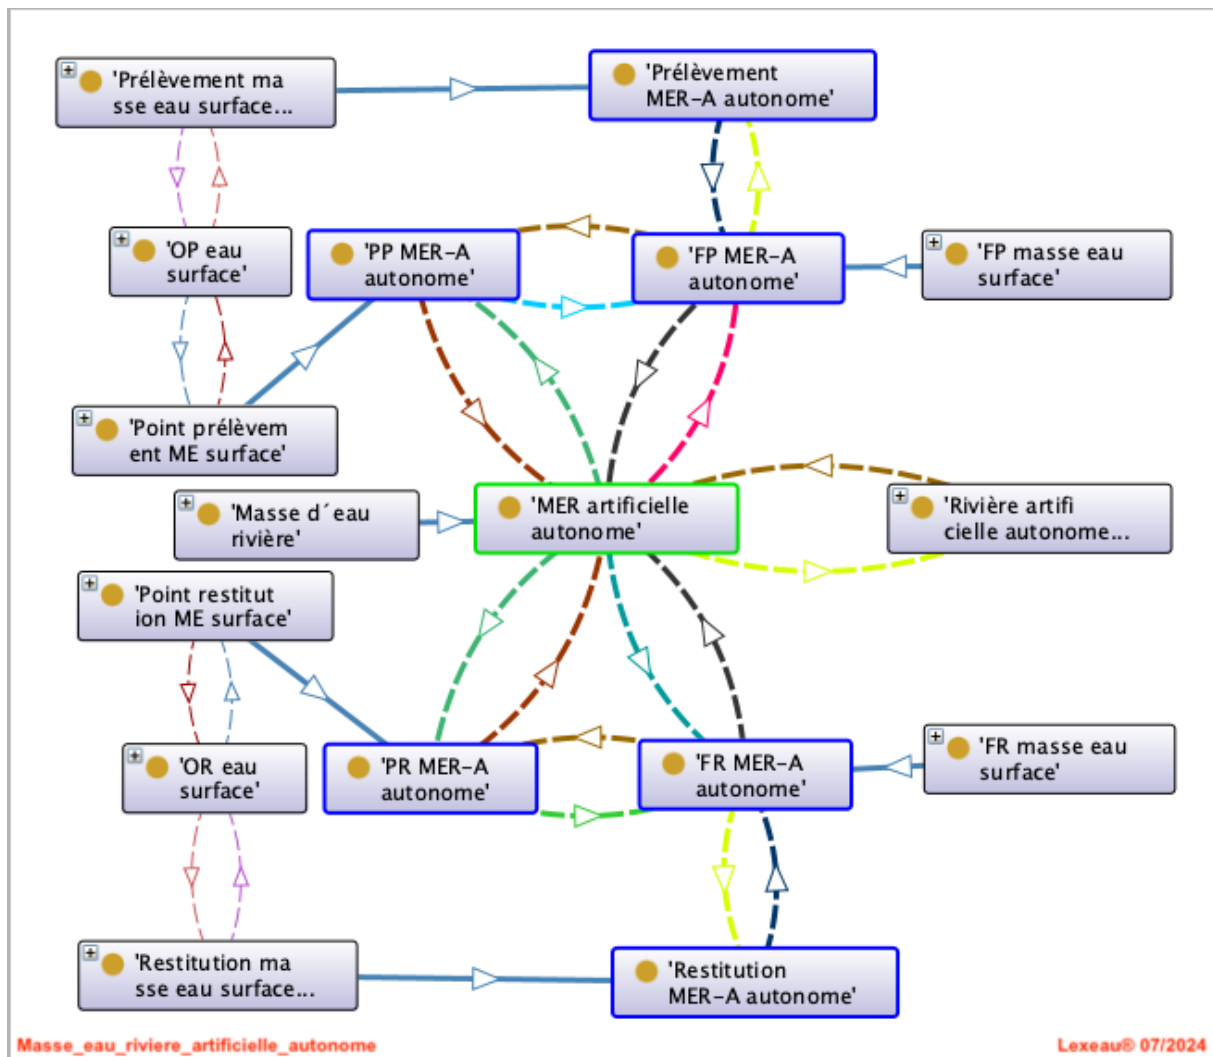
'Prélèvement ma sse eau surface...

'Prélèvement MER-A autonome'

'OP eau surface'

'PP MER-A autonome'

'FP MER-A autonome'

'FP masse eau surface'

'Point prélèvem ent ME surface'

'Masse d´eau rivière'

'MER artificielle autonome'

'Rivière artifi cielle autonome...

'Point restitut ion ME surface'

'OR eau surface'

'PR MER-A autonome'

'FR MER-A autonome'

'FR masse eau surface'

'Restitution ma sse eau surface...

'Restitution MER-A autonome'

Masse_eau_riviere_artificielle_autonome

Lexeau® 07/2024